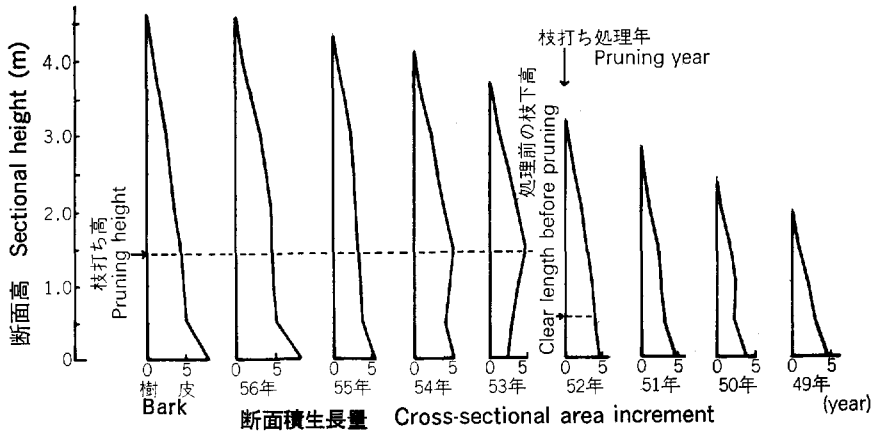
断面高 Sectional height (m)

4.0
3.0
2.0
1.0
0

枝打ち高
Pruning height

枝打ち処理年
Pruning year

処理前の枝下高
Clear length before pruning

0 5
樹 皮
Bark

0 5
56年

0 5
55年

0 5
54年

0 5
53年

0 5
52年

0 5
51年

0 5
50年

0 5
49年

(year)

断面積生長量 Cross-sectional area increment